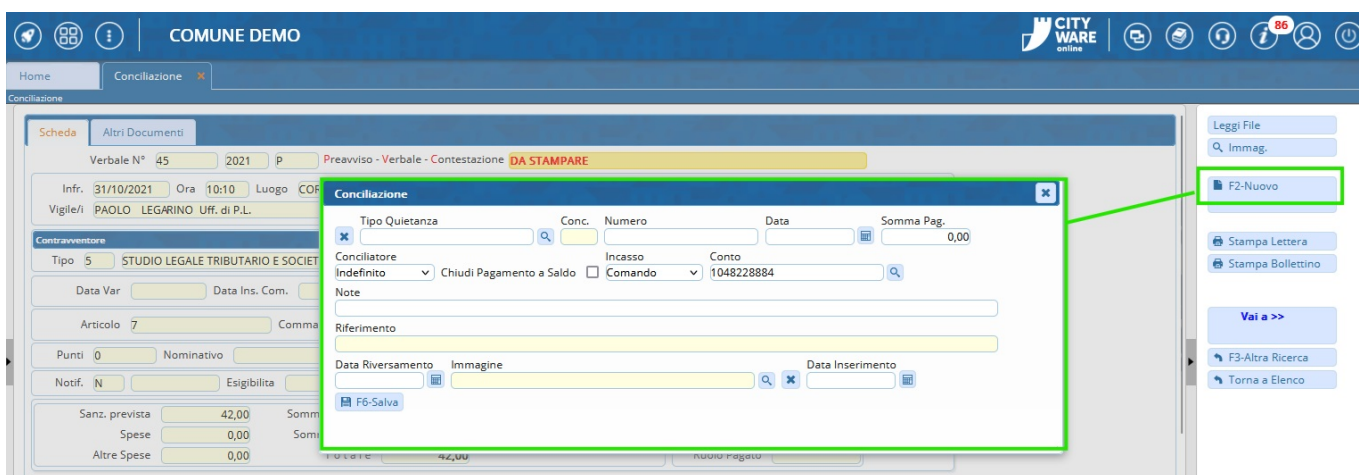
COMUNE DEMO

CITY WARE online

86

Home

Conciliazione ×

Conciliazione

Scheda

Altri Documenti

Verbale N° 45 2021 P

Preavviso - Verbale - Contestazione DA STAMPARE

Infr. 31/10/2021 Ora 10:10 Luogo COR

Vigile/i PAOLO LEGARINO Uff. di P.L.

Contravventore

Tipo 5 STUDIO LEGALE TRIBUTARIO E SOCIET

Data Var

Data Ins. Com.

Articolo 7

Comma

Punti 0

Nominativo

Notif. N

Esigibilita

Sanz. prevista 42,00

Somm

Spese 0,00

Somm

Altre Spese 0,00

Totale 42,00

Ruolo Pagato

Conciliazione

Tipo Quietanza

Conc.

Numero

Data

Somma Pag.

0,00

Conciliatore

Indefinito

Chiudi Pagamento a Saldo

Incasso

Comando

Conto

1048228884

Note

Riferimento

Data Riversamento

Immagine

Data Inserimento

F6-Salva

Leggi File

Immag.

F2-Nuovo

Stampa Lettera

Stampa Bollettino

Vai a >>

F3-Altra Ricerca

Torna a Elenco